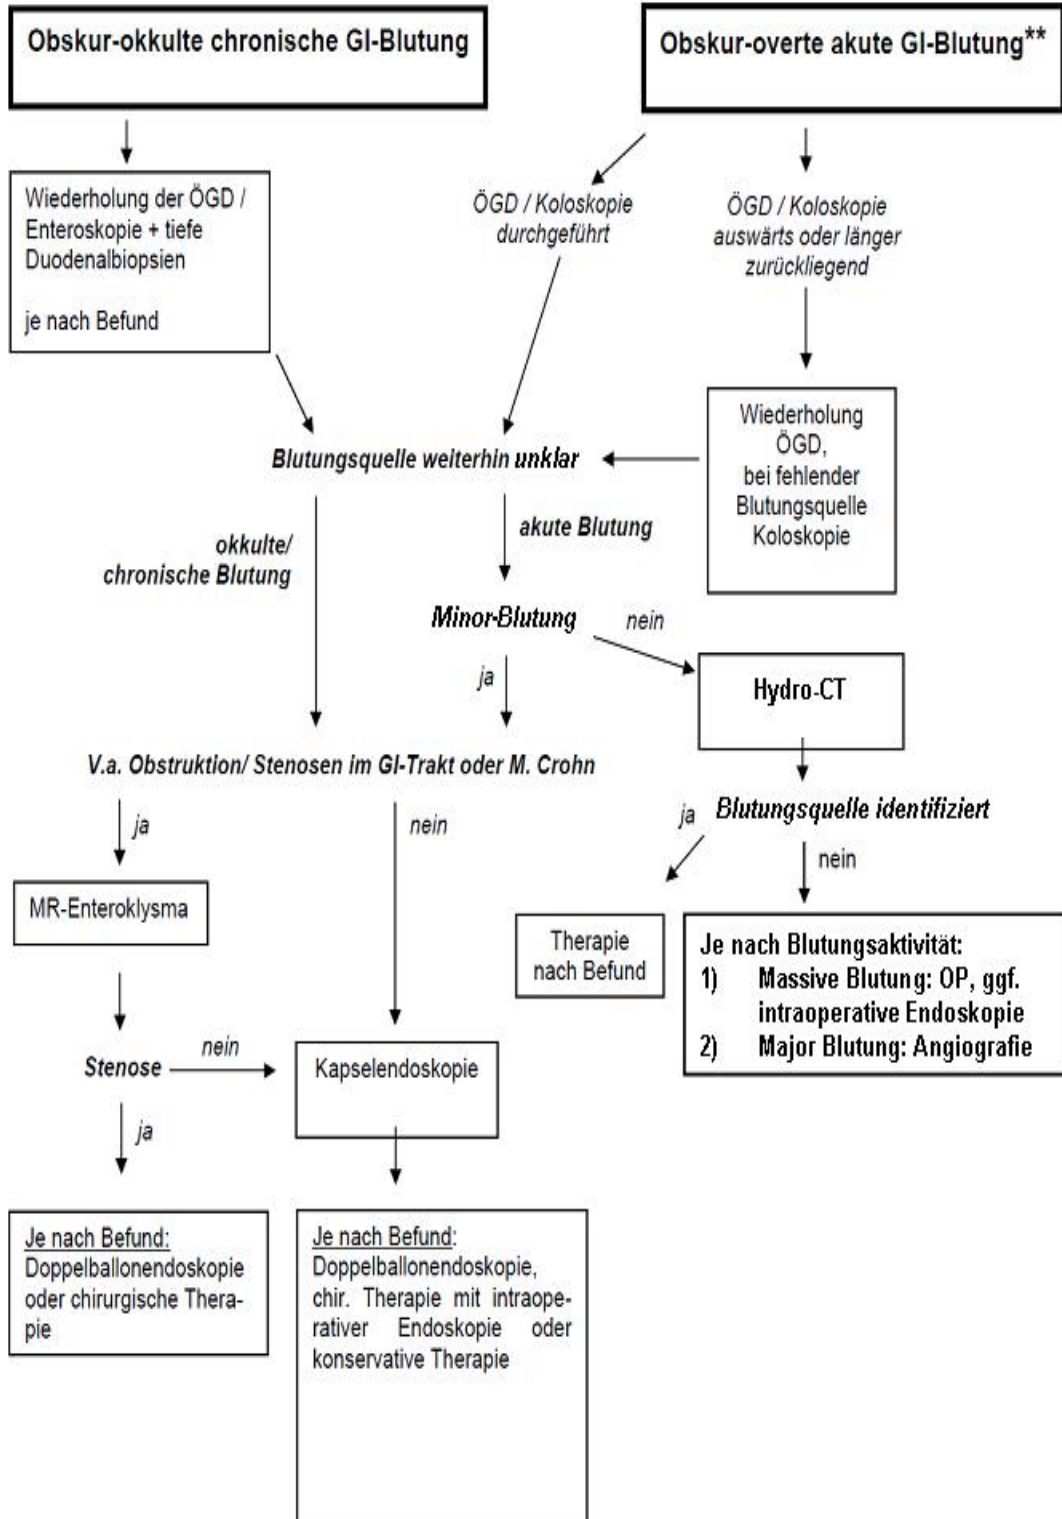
Obskur-okkulte chronische GI-Blutung

Obskur-overte akute GI-Blutung**

Wiederholung der ÖGD / Enteroskopie + tiefe Duodenalbiopsien

je nach Befund

ÖGD / Koloskopie durchgeführt

ÖGD / Koloskopie auswärts oder länger zurückliegend

Wiederholung ÖGD, bei fehlender Blutungsquelle Koloskopie

Blutungsquelle weiterhin unklar

okkulte/ chronische Blutung

akute Blutung

Minor-Blutung

nein

ja

Hydro-CT

V.a. Obstruktion/ Stenosen im GI-Trakt oder M. Crohn

ja

nein

ja

Blutungsquelle identifiziert

nein

MR-Enteroklysma

Therapie nach Befund

Je nach Blutungsaktivität:
1) Massive Blutung: OP, ggf. intraoperative Endoskopie
2) Major Blutung: Angiografie

Stenose

nein

Kapselendoskopie

ja

Je nach Befund: Doppelballonendoskopie oder chirurgische Therapie

Je nach Befund: Doppelballonendoskopie, chir. Therapie mit intraoperativer Endoskopie oder konservative Therapie